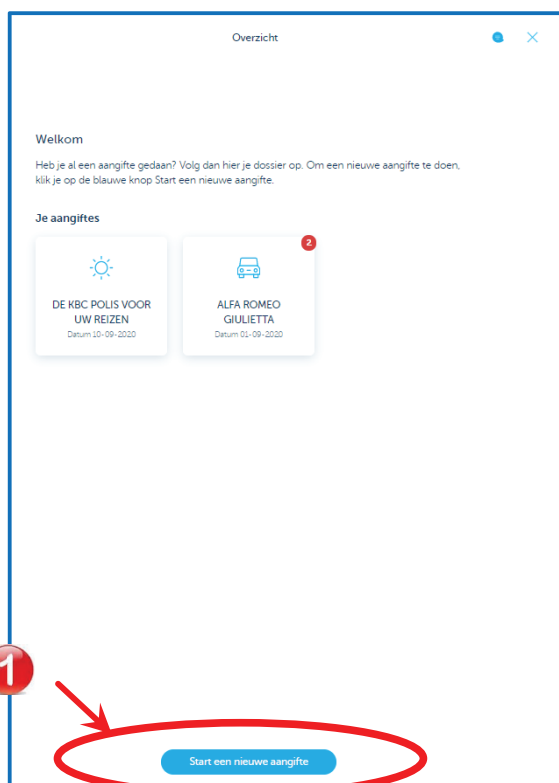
Overzicht

Welkom

Heb je al een aangifte gedaan? Volg dan hier je dossier op. Om een nieuwe aangifte te doen, klik je op de blauwe knop Start een nieuwe aangifte.

Je aangiftes

DE KBC POLIS VOOR UW REIZEN
Datum 10-09-2020

2
ALFA ROMEO GIULIETTA
Datum 01-09-2020

1

Start een nieuwe aangifte